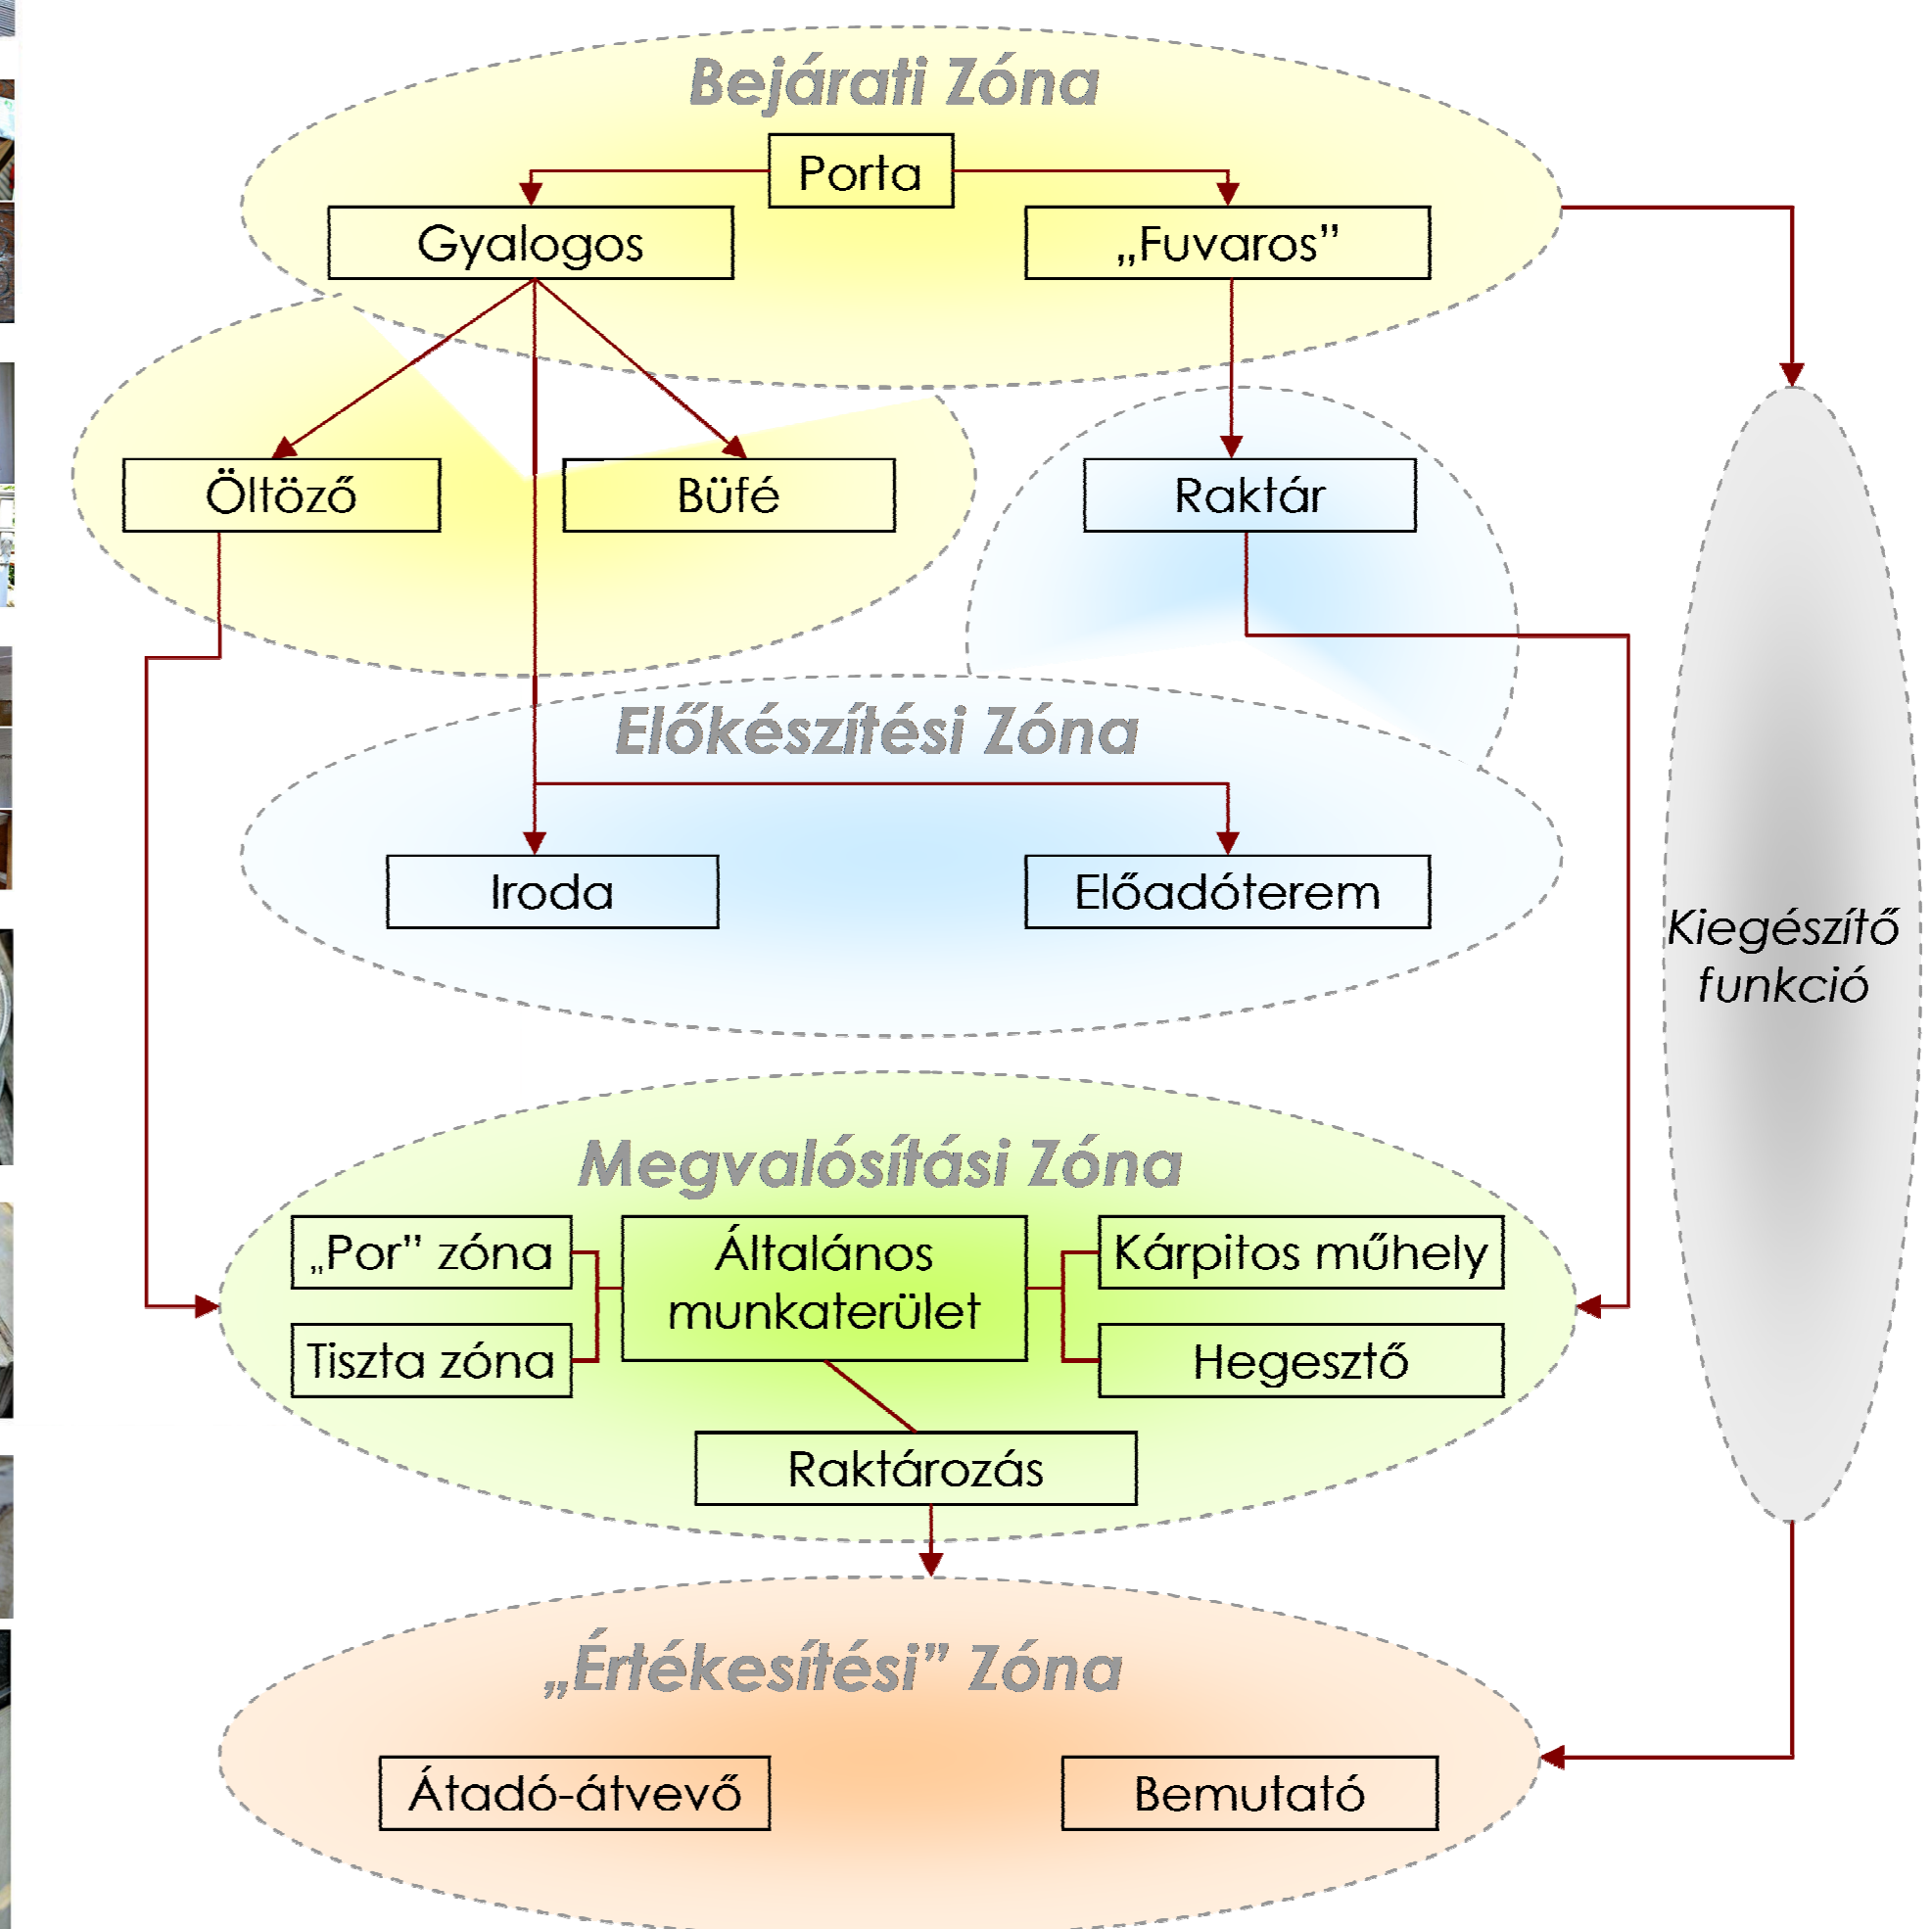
Bejárati Zóna

Porta

Gyalogos

„Fuvaros”

Öltöző

Büfé

Raktár

Előkészítési Zóna

Iroda

Előadóterem

Kiegészítő funkció

Megvalósítási Zóna

„Por” zóna

Általános munkaterület

Kárpitos műhely

Tiszta zóna

Hegesztő

Raktározás

„Értékesítési” Zóna

Átadó-átvevő

Bemutató